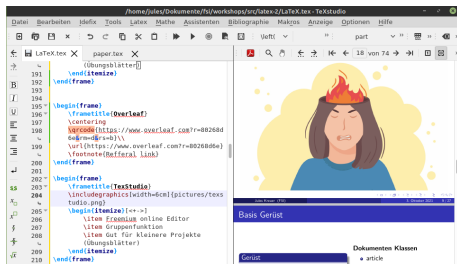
/home/jules/Dokumente/fsi/workshops/src/latex-2/LaTeX.tex - TeXstudio

Datei Bearbeiten Idefix Tools Latex Mathe Assistenten Bibliographie Makros Anzeige Optionen Hilfe

\textbf part

LaTeX.tex paper.tex

18 von 74

191 (Übungsblätter)
192 \end{itemize}
193 \end{frame}
194
195 \begin{frame}
196 \frametitle{Overleaf}
197 \centering
198 \qrcode{https://www.overleaf.com?r=80268d6e&rm=d&rs=b}\\
199 \url{https://www.overleaf.com?r=80268d6e}
200 \footnote{Refferal Link}
201 \end{frame}
202
203 \begin{frame}
204 \frametitle{TexStudio}
205 \includegraphics[width=6cm]{pictures/texstudio.png}
206 \begin{itemize}[<+->]
207 \item Freemium online Editor
208 \item Gruppenfunktion
209 \item Gut für kleinere Projekte (Übungsblätter)
210 \end{itemize}

Jules Kreuer (FSI) 5. Oktober 2021

Basis Gerüst

Gerüst

Dokumenten Klassen
article